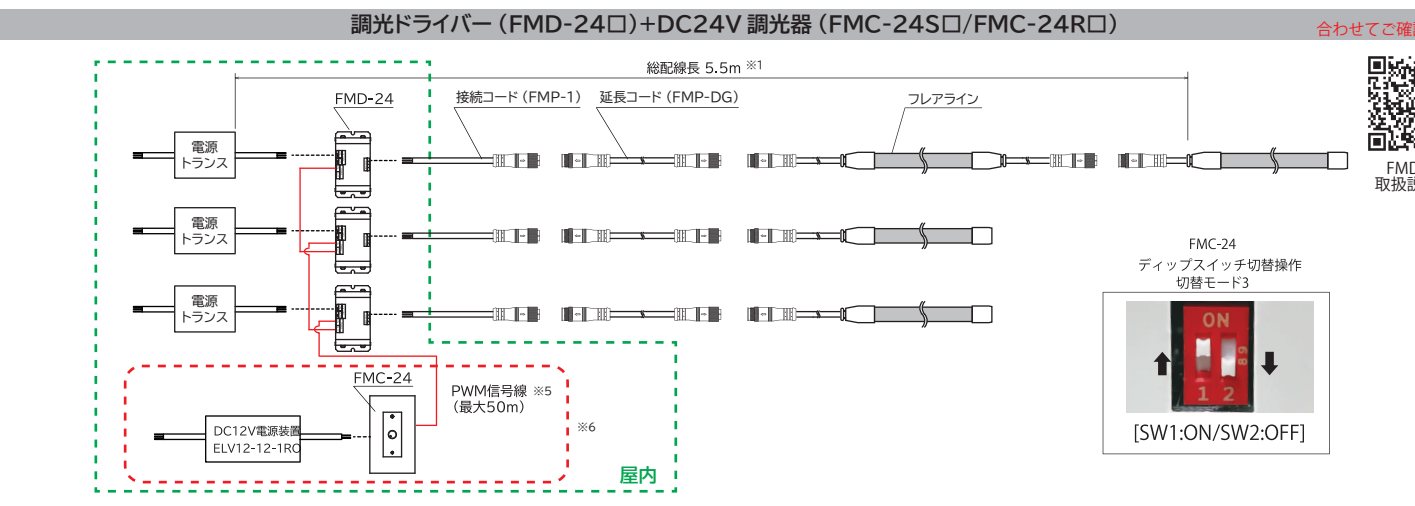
調光ドライバー（FMD-24□）+DC24V 調光器（FMC-24S□/FMC-24R□）

合わせてご確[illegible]

総配線長 5.5m ※1

FMD-24

接続コード（FMP-1）

延長コード（FMP-DG）

フレアライン

電源
トランス

電源
トランス

電源
トランス

FMD
取扱説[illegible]

FMC-24
ディップスイッチ切替操作
切替モード3

ON
1 2

[SW1:ON/SW2:OFF]

FMC-24

PWM信号線 ※5
（最大50m）

※6

DC12V電源装置
ELV12-12-1RC

屋内